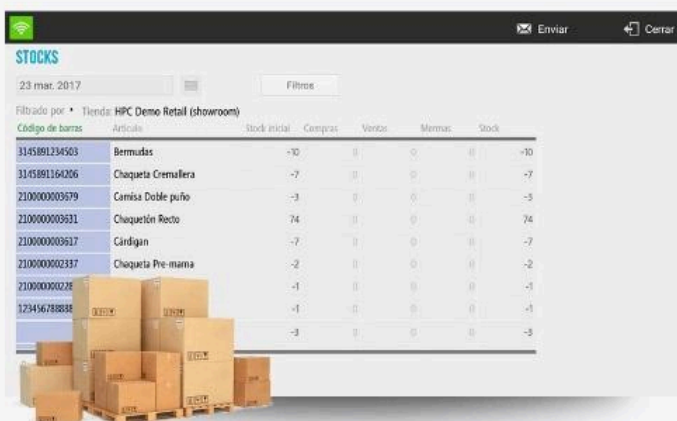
Enviar

Cerrar

STOCKS

23 mar. 2017

Filtros

Filtrado por • Tienda: HPC Demo Retail (showroom)

| Código de barras | Artículo | Stock inicial | Compras | Ventas | Mermas | Stock |
|---|---|---|---|---|---|---|
| 3145891234503 | Bermudas | -10 | 0 | 0 | 0 | -10 |
| 3145891164206 | Chaqueta Cremallera | -7 | 0 | 0 | 0 | -7 |
| 2100000003679 | Camisa Doble puño | -3 | 0 | 0 | 0 | -3 |
| 2100000003631 | Chaquetón Recto | 74 | 0 | 0 | 0 | 74 |
| 2100000003617 | Cárdigan | -7 | 0 | 0 | 0 | -7 |
| 2100000002337 | Chaqueta Pre-mama | -2 | 0 | 0 | 0 | -2 |
| 210000000228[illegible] | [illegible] | -1 | 0 | 0 | 0 | -1 |
| 12345678888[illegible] | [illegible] | -1 | 0 | 0 | 0 | -1 |
| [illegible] | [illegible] | -3 | 0 | 0 | 0 | -3 |